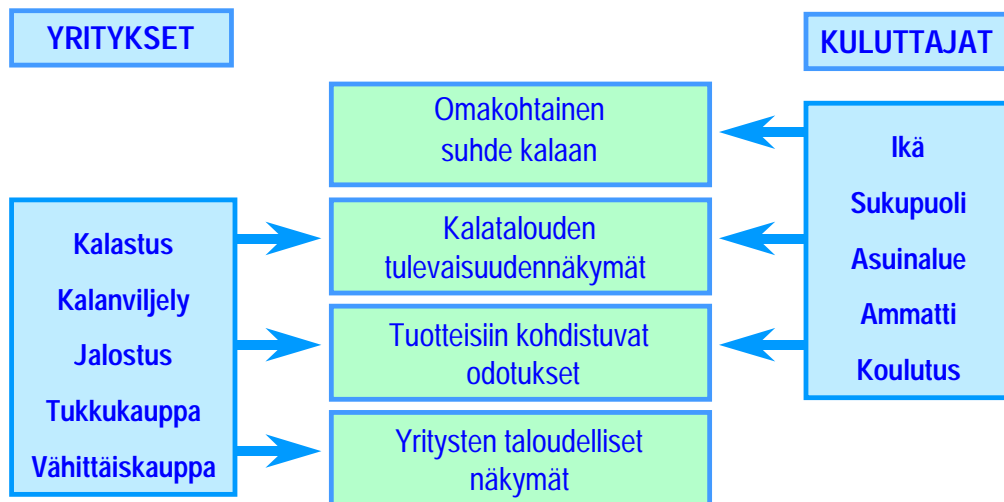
YRITYKSET

KULUTTAJAT

Omakohtainen suhde kalaan

Kalatalouden tulevaisuudennäkymät

Tuotteisiin kohdistuvat odotukset

Yritysten taloudelliset näkymät

Kalastus

Kalanviljely

Jalostus

Tukkukauppa

Vähittäiskauppa

Ikä

Sukupuoli

Asuinalue

Ammatti

Koulutus